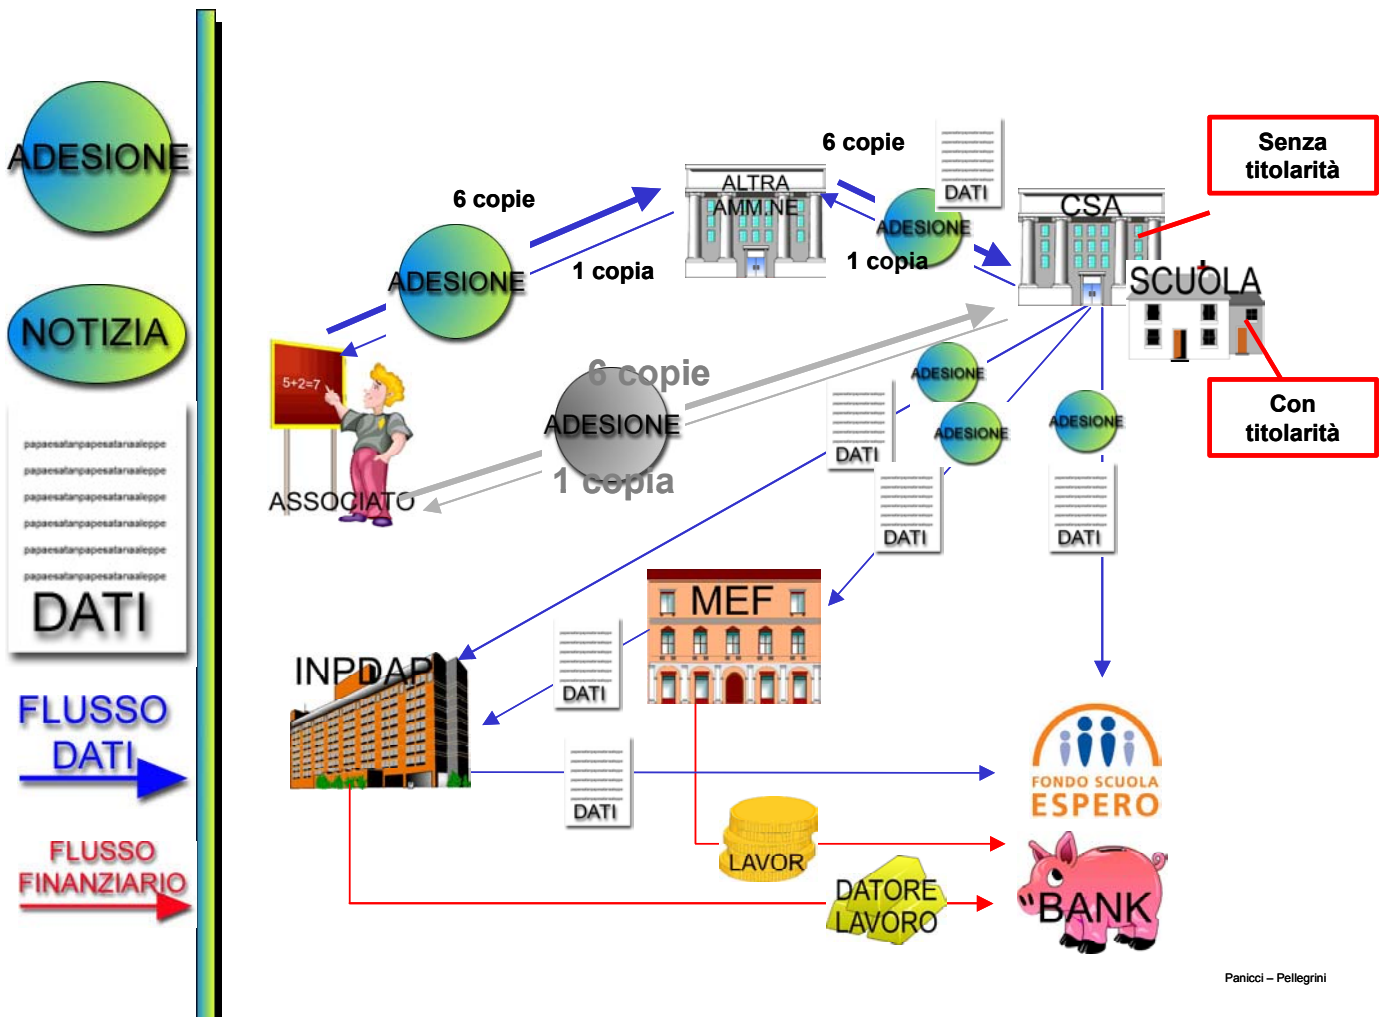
ADESIONE

NOTIZIA

papaesatanpapesatanaaleppe
papaesatanpapesatanaaleppe
papaesatanpapesatanaaleppe
papaesatanpapesatanaaleppe
papaesatanpapesatanaaleppe
papaesatanpapesatanaaleppe
DATI

FLUSSO DATI

FLUSSO FINANZIARIO

6 copie
ADESIONE
1 copia

ALTRA AMM.NE

6 copie
DATI
ADESIONE
1 copia

CSA

Senza titolarità

SCUOLA

Con titolarità

5+2=7
ASSOCIATO

6 copie
ADESIONE
1 copia

ADESIONE
ADESIONE
ADESIONE

DATI
DATI
DATI

MEF

INPDAP

DATI
DATI

FONDO SCUOLA ESPERO

LAVOR

DATORE LAVORO

BANK

Panicci – Pellegrini